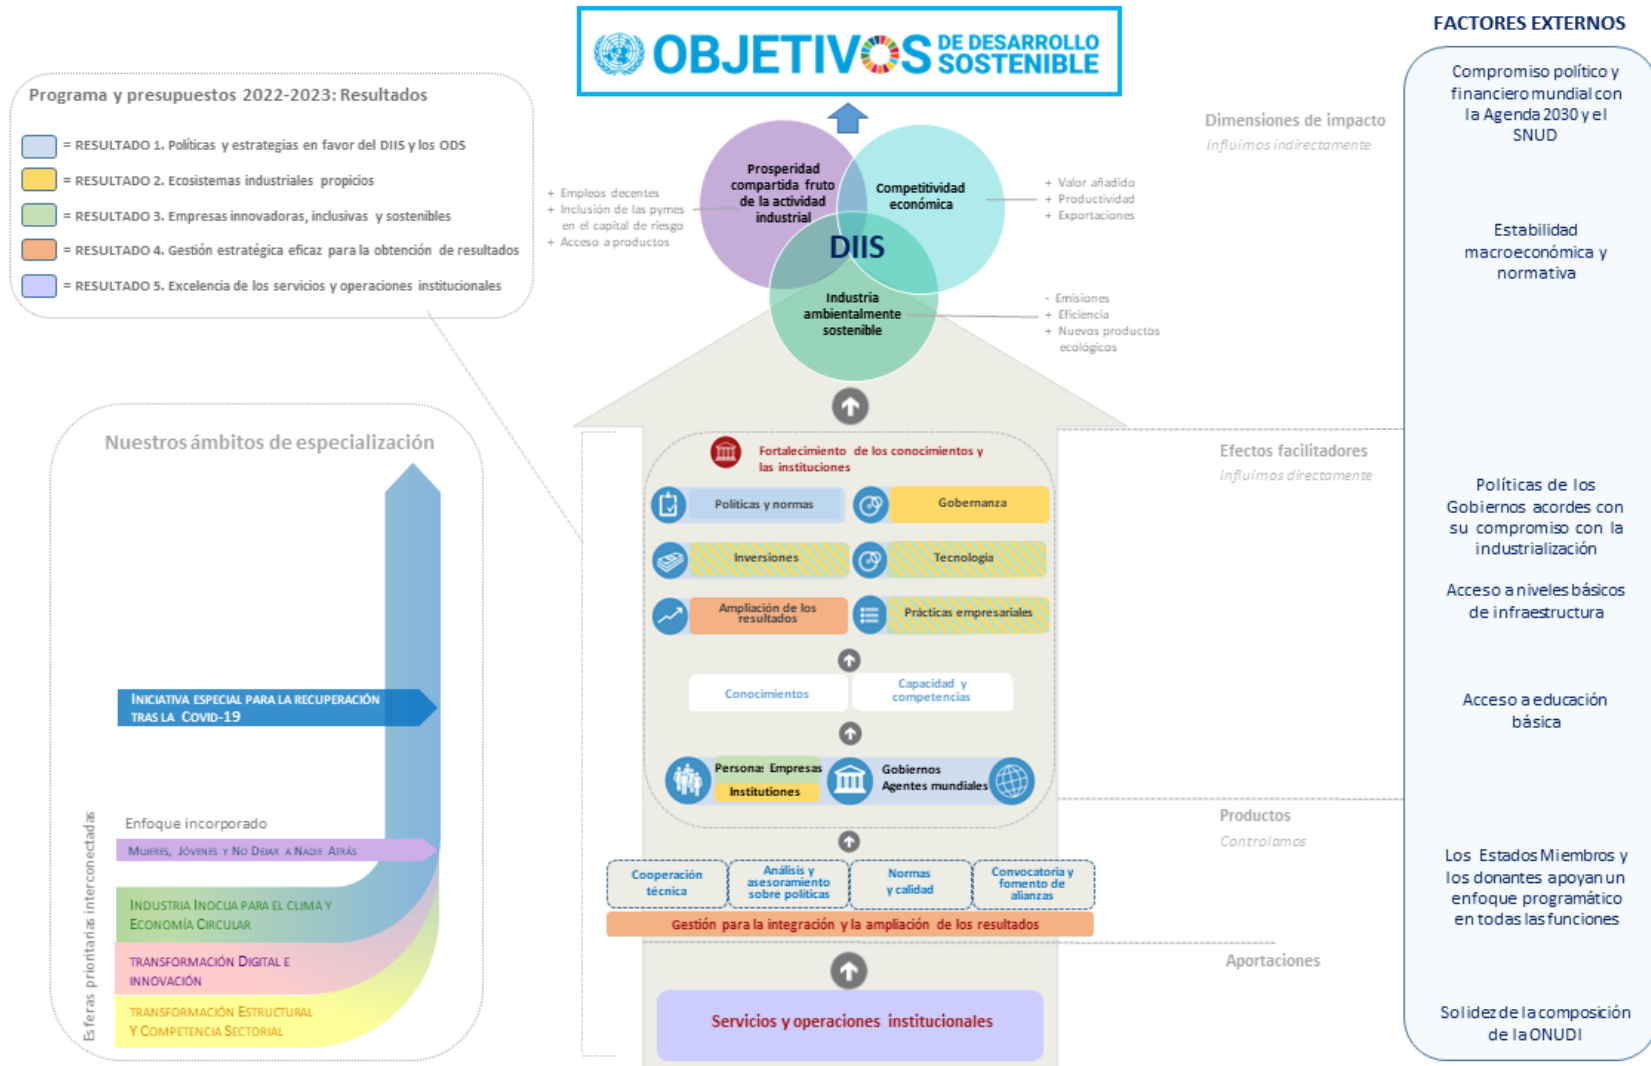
OBJETIVOS DE DESARROLLO SOSTENIBLE

FACTORES EXTERNOS

Programa y presupuestos 2022-2023: Resultados

= RESULTADO 1. Políticas y estrategias en favor del DIIS y los ODS
= RESULTADO 2. Ecosistemas industriales propicios
= RESULTADO 3. Empresas innovadoras, inclusivas y sostenibles
= RESULTADO 4. Gestión estratégica eficaz para la obtención de resultados
= RESULTADO 5. Excelencia de los servicios y operaciones institucionales

Dimensiones de impacto
Influimos indirectamente

+ Empleos decentes
+ Inclusión de las pymes en el capital de riesgo
+ Acceso a productos

Prosperidad compartida fruto de la actividad industrial

Competitividad económica

+ Valor añadido
+ Productividad
+ Exportaciones

DIIS

Industria ambientalmente sostenible

- Emisiones
+ Eficiencia
+ Nuevos productos ecológicos

Compromiso político y financiero mundial con la Agenda 2030 y el SNUD

Estabilidad macroeconómica y normativa

Nuestros ámbitos de especialización

Fortalecimiento de los conocimientos y las instituciones

Efectos facilitadores
Influimos directamente

Políticas y normas
Gobernanza
Inversiones
Tecnología
Ampliación de los resultados
Prácticas empresariales

Políticas de los Gobiernos acordes con su compromiso con la industrialización

Acceso a niveles básicos de infraestructura

Conocimientos
Capacidad y competencias

Acceso a educación básica

Iniciativa especial para la recuperación tras la Covid-19

Personas Empresas
Instituciones
Gobiernos
Agentes mundiales

Enfoque incorporado
Mujeres, Jóvenes y No Dejar a Nadie Atrás

Esferas prioritarias interconectadas

Industria Inocua para el clima y Economía Circular
Transformación Digital e Innovación
Transformación Estructural y Competencia Sectorial

Productos
Controlamos

Cooperación técnica
Análisis y asesoramiento sobre políticas
Normas y calidad
Convocatoria y fomento de alianzas

Gestión para la integración y la ampliación de los resultados

Los Estados Miembros y los donantes apoyan un enfoque programático en todas las funciones

Aportaciones

Servicios y operaciones institucionales

Solidez de la composición de la ONUDI